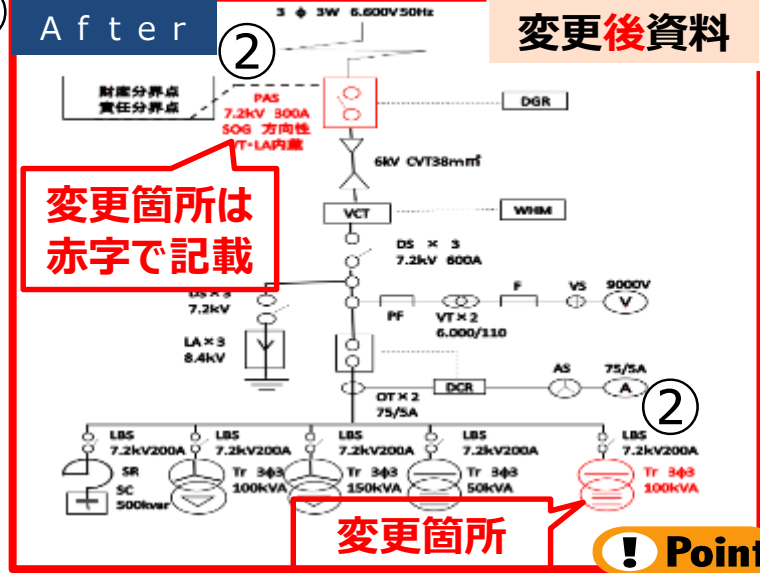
After

3 φ 3W 6,600V50Hz

変更後資料

②

財産分界点
責任分界点

PAS
7.2kV 300A
SOG 方向性
VT・LA内蔵

DGR

変更箇所は
赤字で記載

6kV CVT38mm²

VCT

WHM

DS × 3
7.2kV 600A

DS × 3
7.2kV

PF

VT × 2
6,000/110

F

VS

9000V

V

LA × 3
8.4kV

DCR

CT × 2
75/5A

AS

75/5A

A

②

LBS
7.2kV200A

SR

SC
500kvar

LBS
7.2kV200A

Tr 3φ3
100kVA

LBS
7.2kV200A

Tr 3φ3
150kVA

LBS
7.2kV200A

Tr 3φ3
50kVA

LBS
7.2kV200A

Tr 3φ3
100kVA

変更箇所

! Point